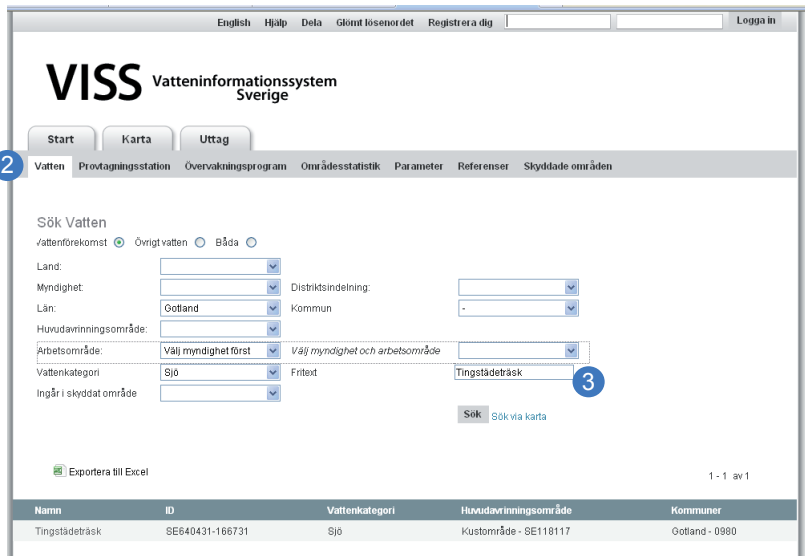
English Hjälp Dela Glömt lösenordet Registrera dig Logga in

VISS Vatteninformationssystem Sverige

Start Karta Uttag

2 Vatten Provtagningsstation Övervakningsprogram Områdesstatistik Parameter Referenser Skyddade områden

Sök Vatten

Vattenförekomst Övrigt vatten Båda

Land:

Myndighet: Distriktsindelning:

Län: Gotland Kommun -

Huvudavrinningsområde:

Arbetsområde: Välj myndighet först Välj myndighet och arbetsområde

Vattenkategori Sjö Fritext Tingstädeträsk 3

Ingår i skyddat område

Sök Sök via karta

Exportera till Excel 1 - 1 av 1

| Namn | ID | Vattenkategori | Huvudavrinningsområde | Kommuner |
|---|---|---|---|---|
| Tingstädeträsk | SE640431-166731 | Sjö | Kustområde - SE118117 | Gotland - 0980 |